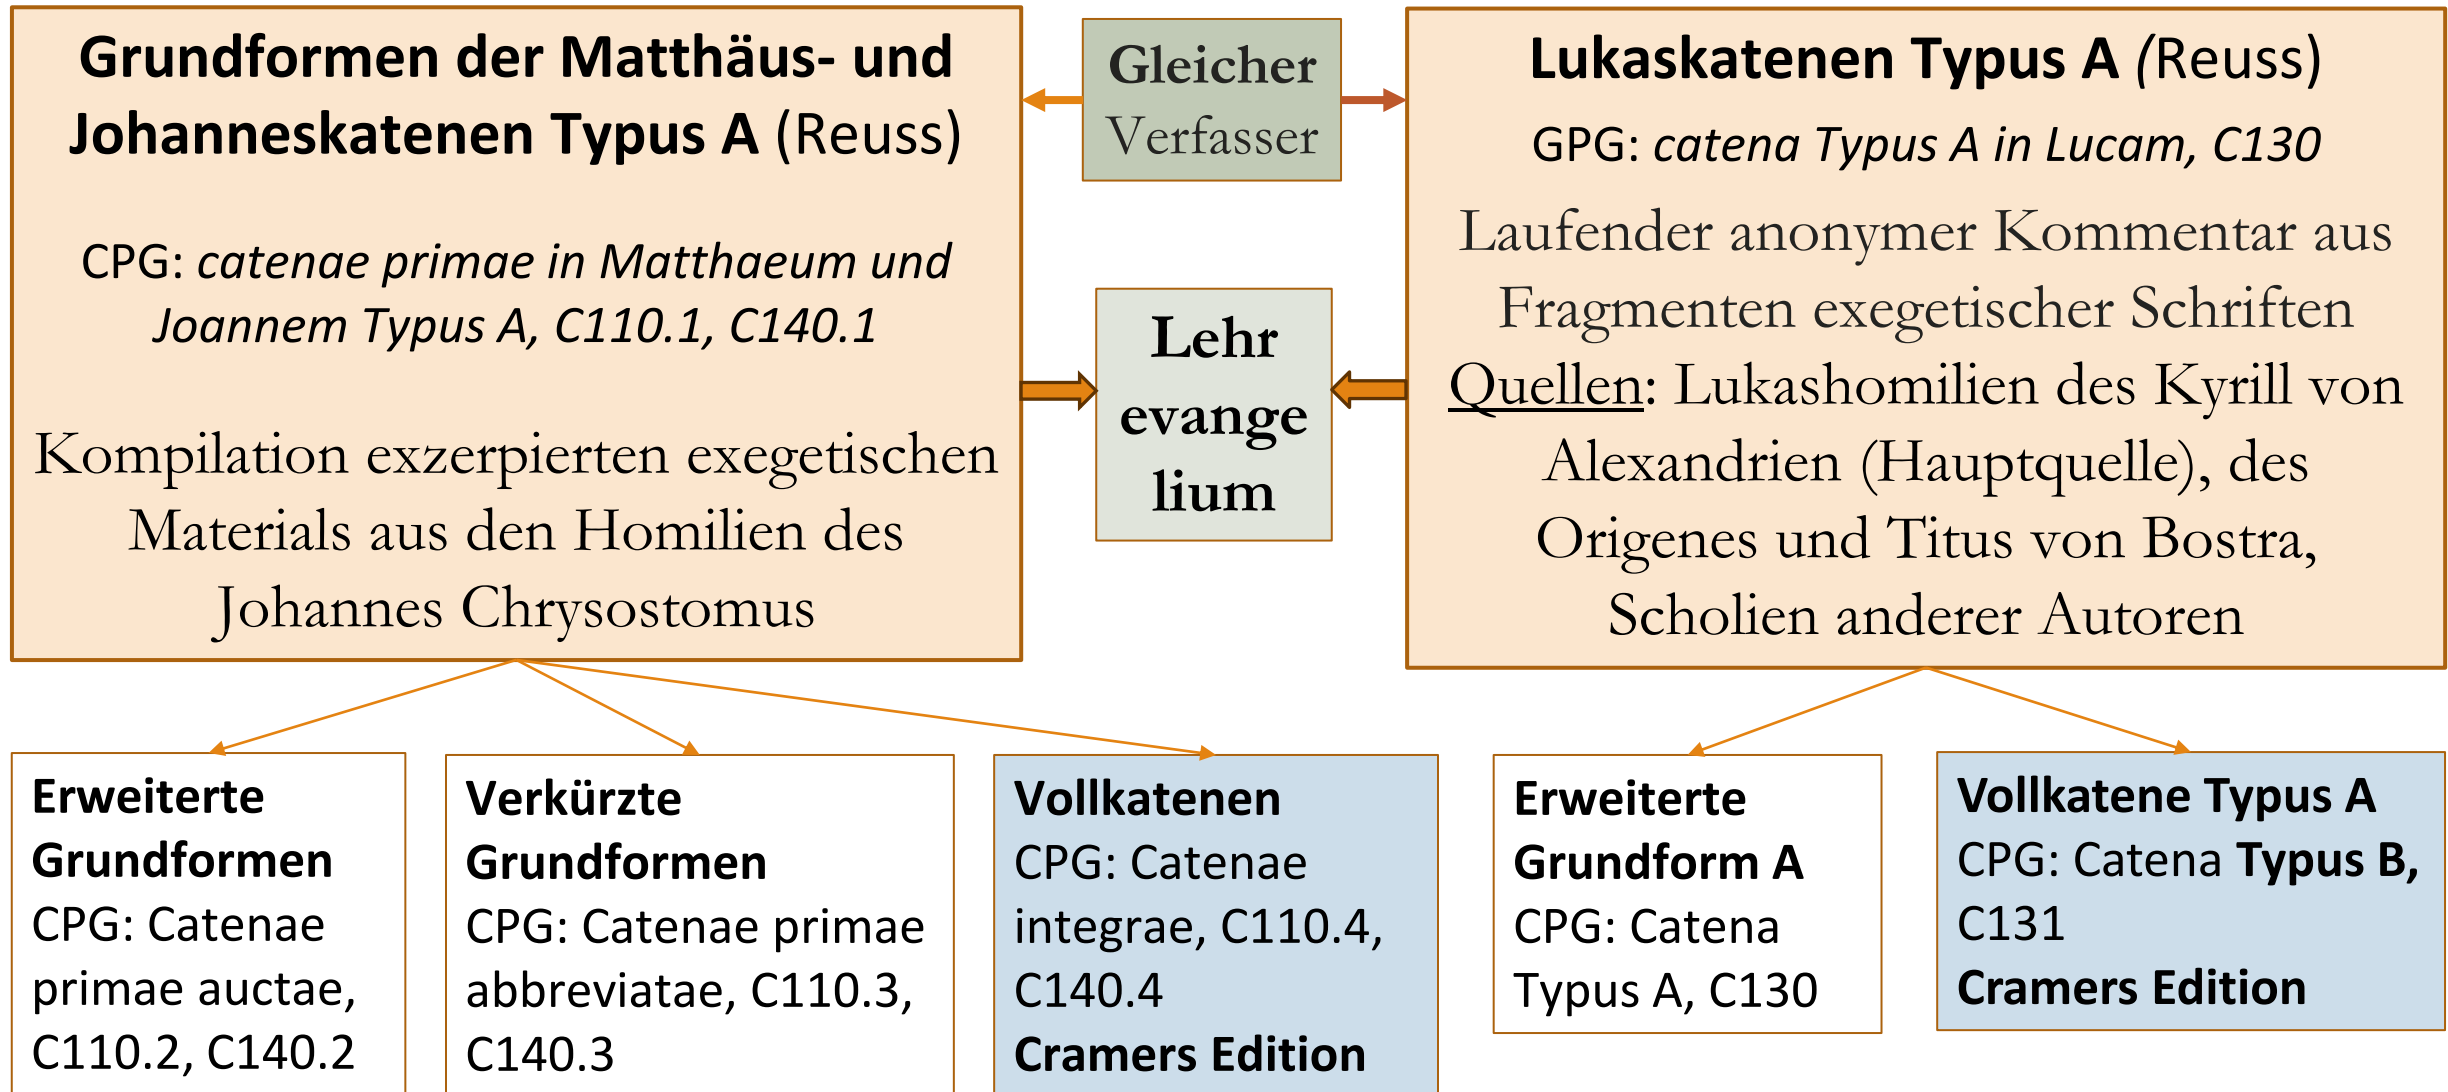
Grundformen der Matthäus- und Johanneskatenen Typus A (Reuss)

CPG: catenae primae in Matthaeum und Joannem Typus A, C110.1, C140.1

Kompilation exzerpierten exegetischen Materials aus den Homilien des Johannes Chrysostomus

Gleicher Verfasser

Lehr evange lium

Lukaskatenen Typus A (Reuss)

GPG: catena Typus A in Lucam, C130

Laufender anonymer Kommentar aus Fragmenten exegetischer Schriften

Quellen: Lukashomilien des Kyrill von Alexandrien (Hauptquelle), des Origenes und Titus von Bostra, Scholien anderer Autoren

Erweiterte Grundformen
CPG: Catenae primae auctae, C110.2, C140.2

Verkürzte Grundformen
CPG: Catenae primae abbreviatae, C110.3, C140.3

Vollkatenen
CPG: Catenae integrae, C110.4, C140.4
Cramers Edition

Erweiterte Grundform A
CPG: Catena Typus A, C130

Vollkatene Typus A
CPG: Catena Typus B, C131
Cramers Edition